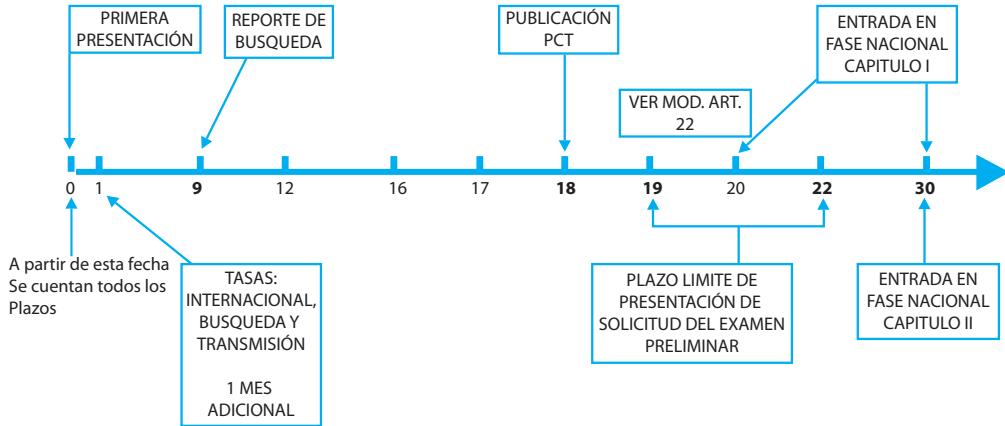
PRIMERA PRESENTACIÓN

REPORTE DE BUSQUEDA

PUBLICACIÓN PCT

ENTRADA EN FASE NACIONAL CAPITULO I

VER MOD. ART. 22

0 1 9 12 16 17 18 19 20 22 30

A partir de esta fecha Se cuentan todos los Plazos

TASAS: INTERNACIONAL, BUSQUEDA Y TRANSMISIÓN

1 MES ADICIONAL

PLAZO LIMITE DE PRESENTACIÓN DE SOLICITUD DEL EXAMEN PRELIMINAR

ENTRADA EN FASE NACIONAL CAPITULO II